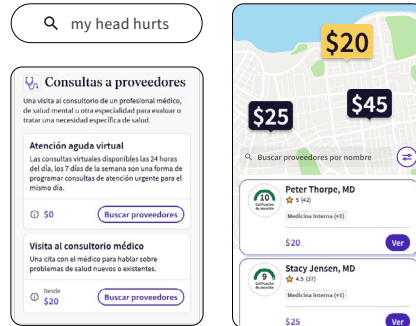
my head hurts

Consultas a proveedores

Una visita al consultorio de un profesional médico, de salud mental u otra especialidad para evaluar o tratar una necesidad específica de salud.

Atención aguda virtual

Las consultas virtuales disponibles las 24 horas del día, los 7 días de la semana son una forma de programar consultas de atención urgente para el mismo día.

$0

Buscar proveedores

Visita al consultorio médico

Una cita con el médico para hablar sobre problemas de salud nuevos o existentes.

Desde $20

Buscar proveedores

$20

$25

$45

Buscar proveedores por nombre

10 Calificación de atención

Peter Thorpe, MD

5 (42)

Medicina Interna (+2)

$20

Ver

9 Calificación de atención

Stacy Jensen, MD

4.5 (37)

Medicina Interna (+1)

$25

Ver